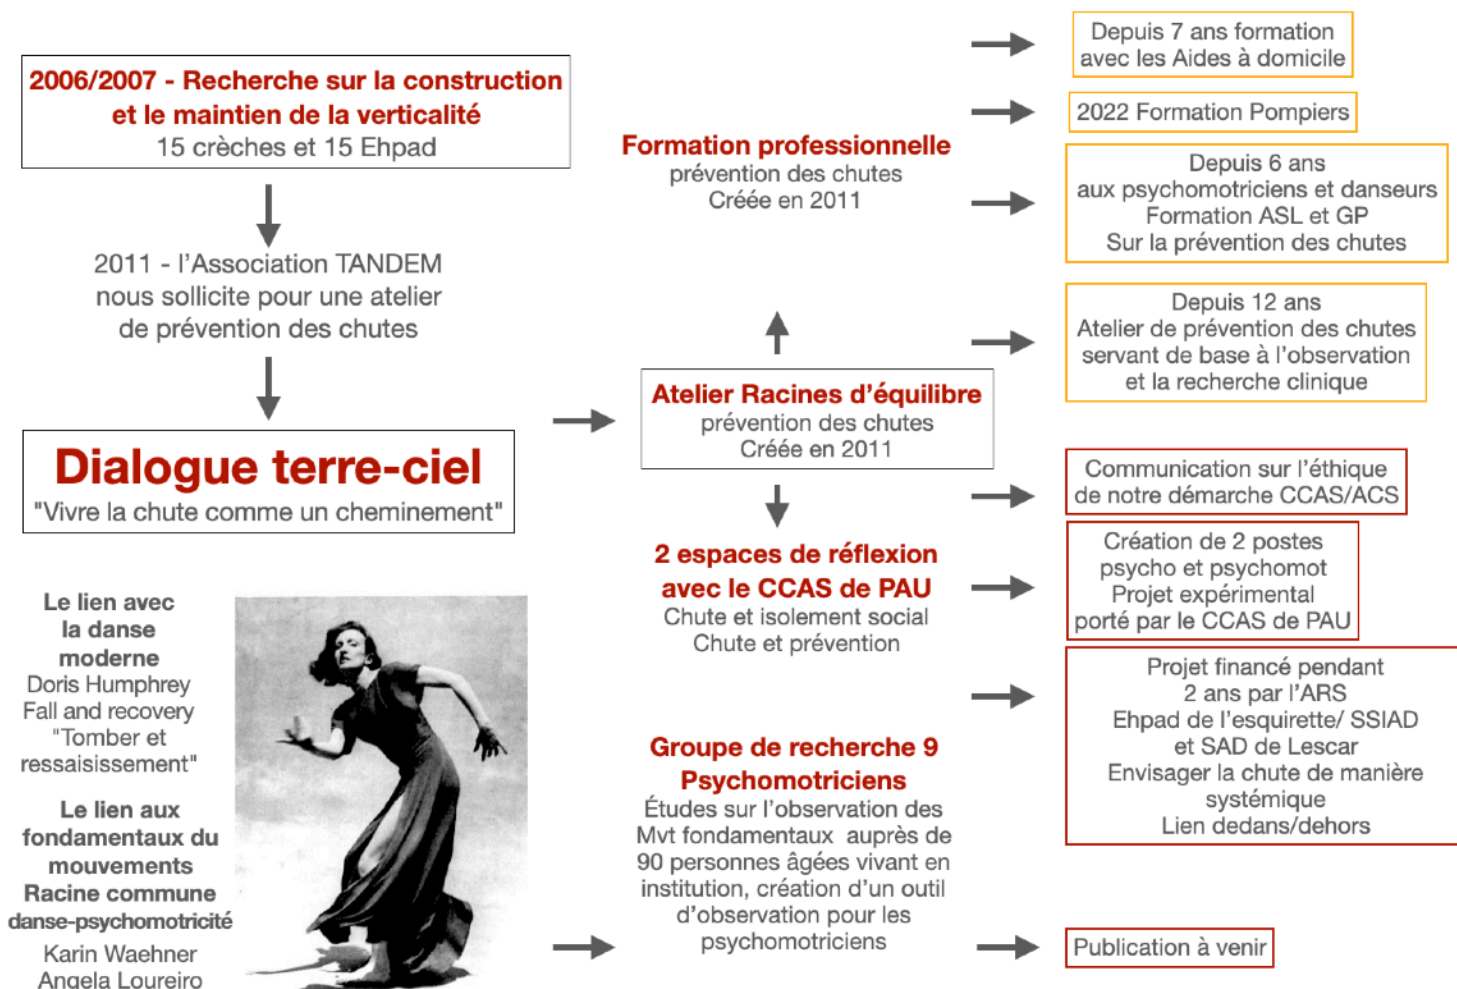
2006/2007 - Recherche sur la construction et le maintien de la verticalité
15 crèches et 15 Ehpad

2011 - l'Association TANDEM nous sollicite pour une atelier de prévention des chutes

Dialogue terre-ciel
"Vivre la chute comme un cheminement"

Le lien avec la danse moderne
Doris Humphrey
Fall and recovery
"Tomber et ressaisissement"

Le lien aux fondamentaux du mouvements
Racine commune danse-psychomotricité
Karin Waehner
Angela Loureiro

Formation professionnelle
prévention des chutes
Créée en 2011

Atelier Racines d'équilibre
prévention des chutes
Créée en 2011

2 espaces de réflexion avec le CCAS de PAU
Chute et isolement social
Chute et prévention

Groupe de recherche 9 Psychomotriciens
Études sur l'observation des Mvt fondamentaux auprès de 90 personnes âgées vivant en institution, création d'un outil d'observation pour les psychomotriciens

Depuis 7 ans formation avec les Aides à domicile

2022 Formation Pompiers

Depuis 6 ans aux psychomotriciens et danseurs
Formation ASL et GP
Sur la prévention des chutes

Depuis 12 ans
Atelier de prévention des chutes servant de base à l'observation et la recherche clinique

Communication sur l'éthique de notre démarche CCAS/ACS

Création de 2 postes psycho et psychomot
Projet expérimental porté par le CCAS de PAU

Projet financé pendant 2 ans par l'ARS
Ehpad de l'esquirette/ SSIAD et SAD de Lescar
Envisager la chute de manière systémique
Lien dedans/dehors

Publication à venir